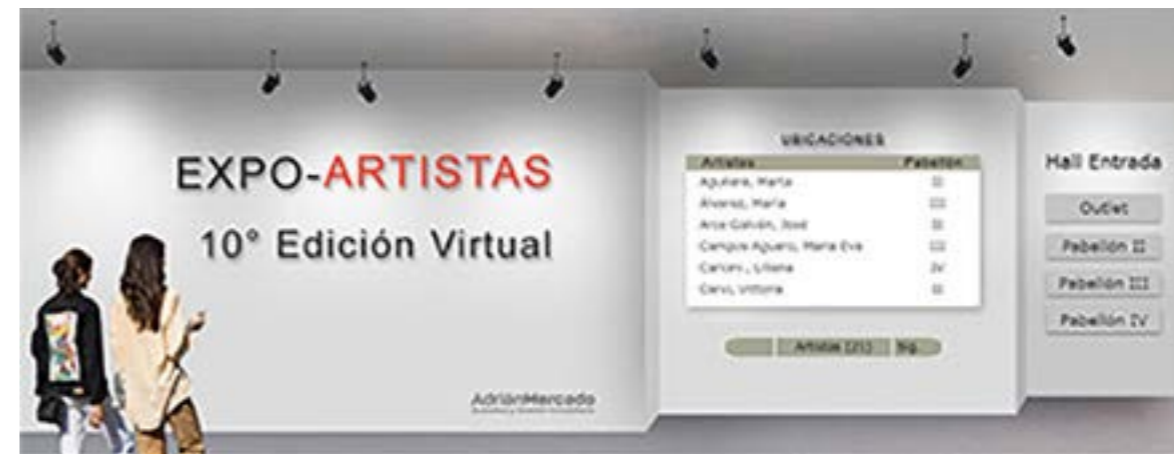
EXPO-ARTISTAS

10° Edición Virtual

AdrianMercado

UBICACIONES

| Artistas | Pabellón |
|---|---|
| Aguilera, Marta | II |
| Alvarez, María | III |
| Arce Galván, José | II |
| Campos Agüero, María Eva | III |
| Carceri, Liliana | IV |
| Carvo, Vittoria | II |

Artistas (21) Sig.

Hall Entrada

Outlet

Pabellón II

Pabellón III

Pabellón IV